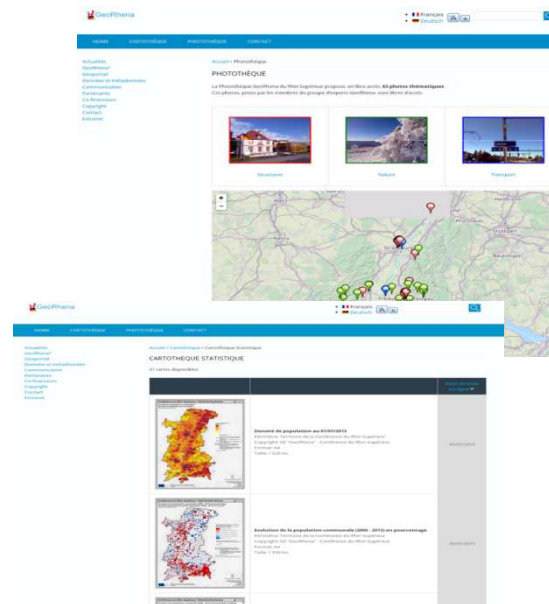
GeoRhena

Français
Deutsch

HOME CARTOTHÈQUE PHOTOTHÈQUE CONTACT

Actualités
GeoRhena?
Géoportail
Données et métadonnées
Communication
Partenaires
Co-financeurs
Copyright
Contact
Extranet

Accueil » Photothèque

PHOTOTHÈQUE

La Photothèque GeoRhena du Rhin Supérieur propose, en libre accès, 81 photos thématiques. Ces photos, prises par les membres du groupe d'experts GeoRhena, sont libres d'accès.

Structures
Nature
Transport

GeoRhena

Français
Deutsch

HOME CARTOTHÈQUE PHOTOTHÈQUE CONTACT

Actualités
GeoRhena?
Géoportail
Données et métadonnées
Communication
Partenaires
Co-financeurs
Copyright
Contact
Extranet

Accueil » Cartothèque » Cartothèque Statistique

CARTOTHÈQUE STATISTIQUE

31 cartes disponibles

Date de mise en ligne

Densité de population au 01/01/2013
Périmètre: Territoire de la Conférence du Rhin Supérieur
Copyright: GIS "GeoRhena" - Conférence du Rhin Supérieur
Format: A4
Taille: 1.02 Mo

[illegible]

Évolution de la population communale (2000 - 2013) en pourcentage
Périmètre: Territoire de la Conférence du Rhin Supérieur
Copyright: GIS "GeoRhena" - Conférence du Rhin Supérieur
Format: A4
Taille: 1.00 Mo

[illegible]